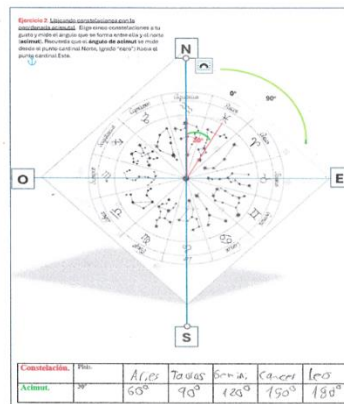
Ejercicio 3: Ubicando constelaciones por la coordenada acimut. Elige cinco constelaciones a tu gusto y mide el ángulo que se forma entre ella y el norte (acimut). Recuerda que el ángulo de acimut se mide desde el punto cardinal Norte, (grado "cero") hacia el punto cardinal Este.

N

0°

90°

30°

O

E

S

| Constelación. | Pisc. | Aries | Tauros | Geminis | Cancer | leo |
|---|---|---|---|---|---|---|
| Acimut. | 30° | 60° | 90° | 120° | 150° | 180° |